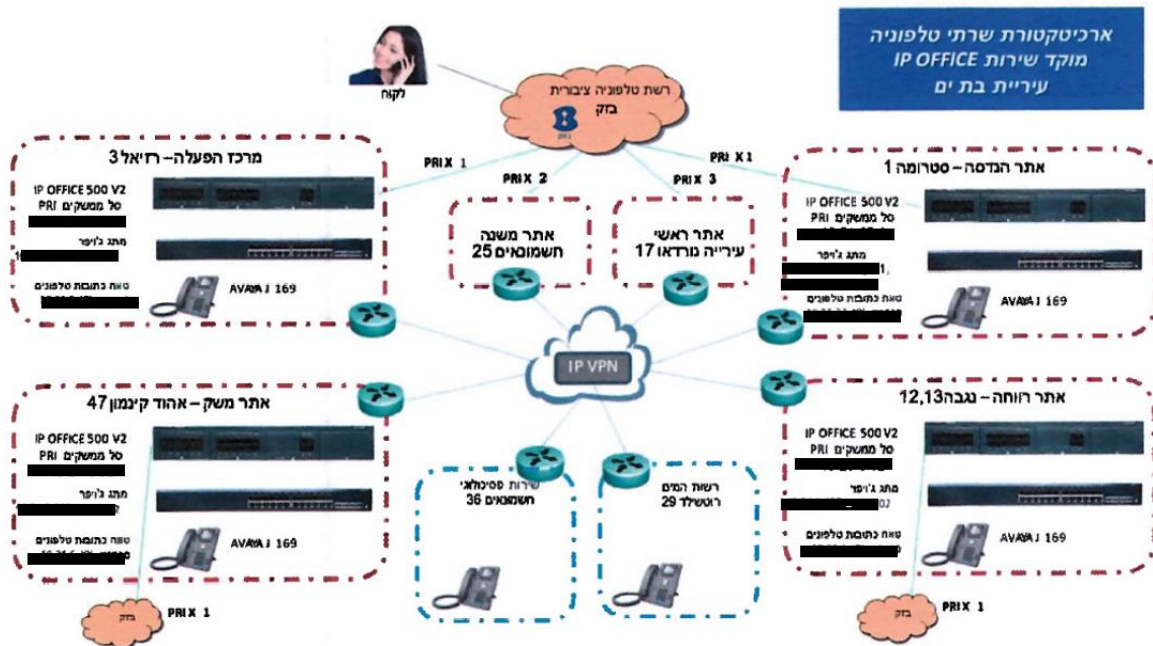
ארכיטקטורת שרתי טלפוניה
מוקד שירות IP OFFICE
עיריית בת ים

לקוח

רשת טלפוניה ציבורית
בזק

PRI X 1
PRI X 2
PRI X 3
PRI X 1

מרכז הפעלה – רזיאל 3
IP OFFICE 500 V2
סל ממשקים PRI
מתג ג'ופר
טווח כתובות טלפונים
AVAYA J 169

אתר משנה
חשמונאים 25

אתר ראשי
עירייה נורדאו 17

אתר הנדסה – סטרומה 1
IP OFFICE 500 V2
סל ממשקים PRI
מתג ג'ופר
טווח כתובות טלפונים
AVAYA J 169

IP VPN

אתר משק – אהוד קינמון 47
IP OFFICE 500 V2
סל ממשקים PRI
מתג ג'ופר
טווח כתובות טלפונים
AVAYA J 169

שירות פסיכולוגי
חשמונאים 36

רשות המים
רוטשילד 29

אתר רווחה – נגבה 12,13
IP OFFICE 500 V2
סל ממשקים PRI
מתג ג'ופר
טווח כתובות טלפונים
AVAYA J 169

בזק
PRI X 1

בזק
PRI X 1